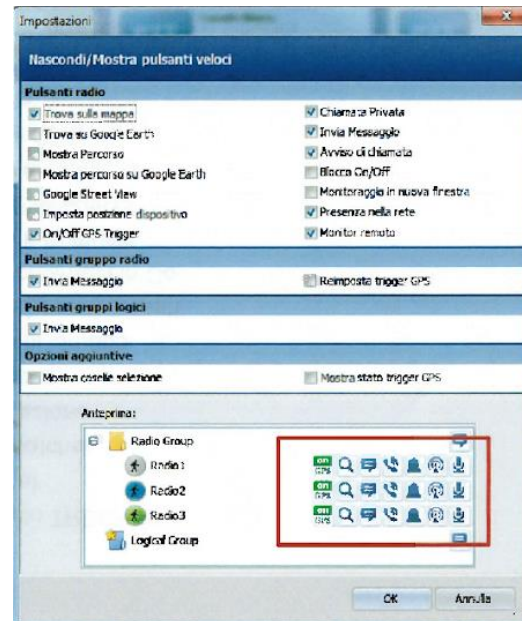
Impostazioni

Nascondi/Mostra pulsanti veloci

Pulsanti radio

Trova sulla mappa
Trova su Google Earth
Mostra Percorso
Mostra percorso su Google Earth
Google Street View
Imposta posizione dispositivo
On/Off GPS Trigger

Chiamata Privata
Invia Messaggio
Avviso di chiamata
Blocca On/Off
Monitoraggio in nuova finestra
Presenza nella rete
Monitor remoto

Pulsanti gruppo radio

Invia Messaggio
Reimposta trigger GPS

Pulsanti gruppi logici

Invia Messaggio

Opzioni aggiuntive

Mostra caselle selezione
Mostra stato trigger GPS

Anteprima:

Radio Group
Radio1
Radio2
Radio3
Logical Group

ON GPS
ON GPS
ON GPS

OK
Annulla